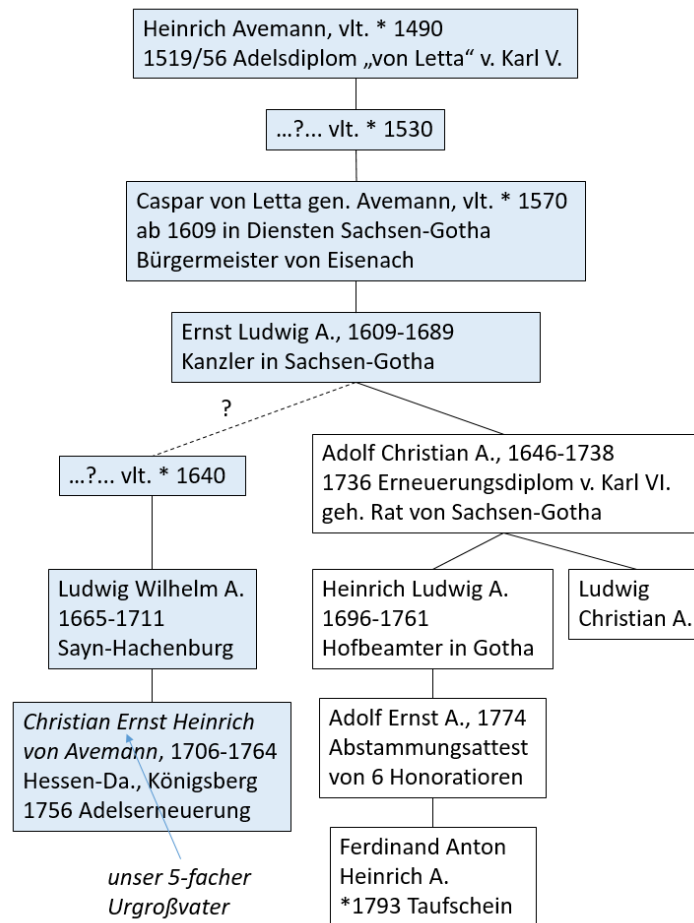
Heinrich Avemann, vlt. * 1490
1519/56 Adelsdiplom „von Letta" v. Karl V.

…?... vlt. * 1530

Caspar von Letta gen. Avemann, vlt. * 1570
ab 1609 in Diensten Sachsen-Gotha
Bürgermeister von Eisenach

Ernst Ludwig A., 1609-1689
Kanzler in Sachsen-Gotha

?

…?... vlt. * 1640

Ludwig Wilhelm A.
1665-1711
Sayn-Hachenburg

Christian Ernst Heinrich von Avemann, 1706-1764
Hessen-Da., Königsberg
1756 Adelserneuerung

unser 5-facher Urgroßvater

Adolf Christian A., 1646-1738
1736 Erneuerungsdiplom v. Karl VI.
geh. Rat von Sachsen-Gotha

Heinrich Ludwig A.
1696-1761
Hofbeamter in Gotha

Ludwig Christian A.

Adolf Ernst A., 1774
Abstammungsattest
von 6 Honoratioren

Ferdinand Anton
Heinrich A.
*1793 Taufschein